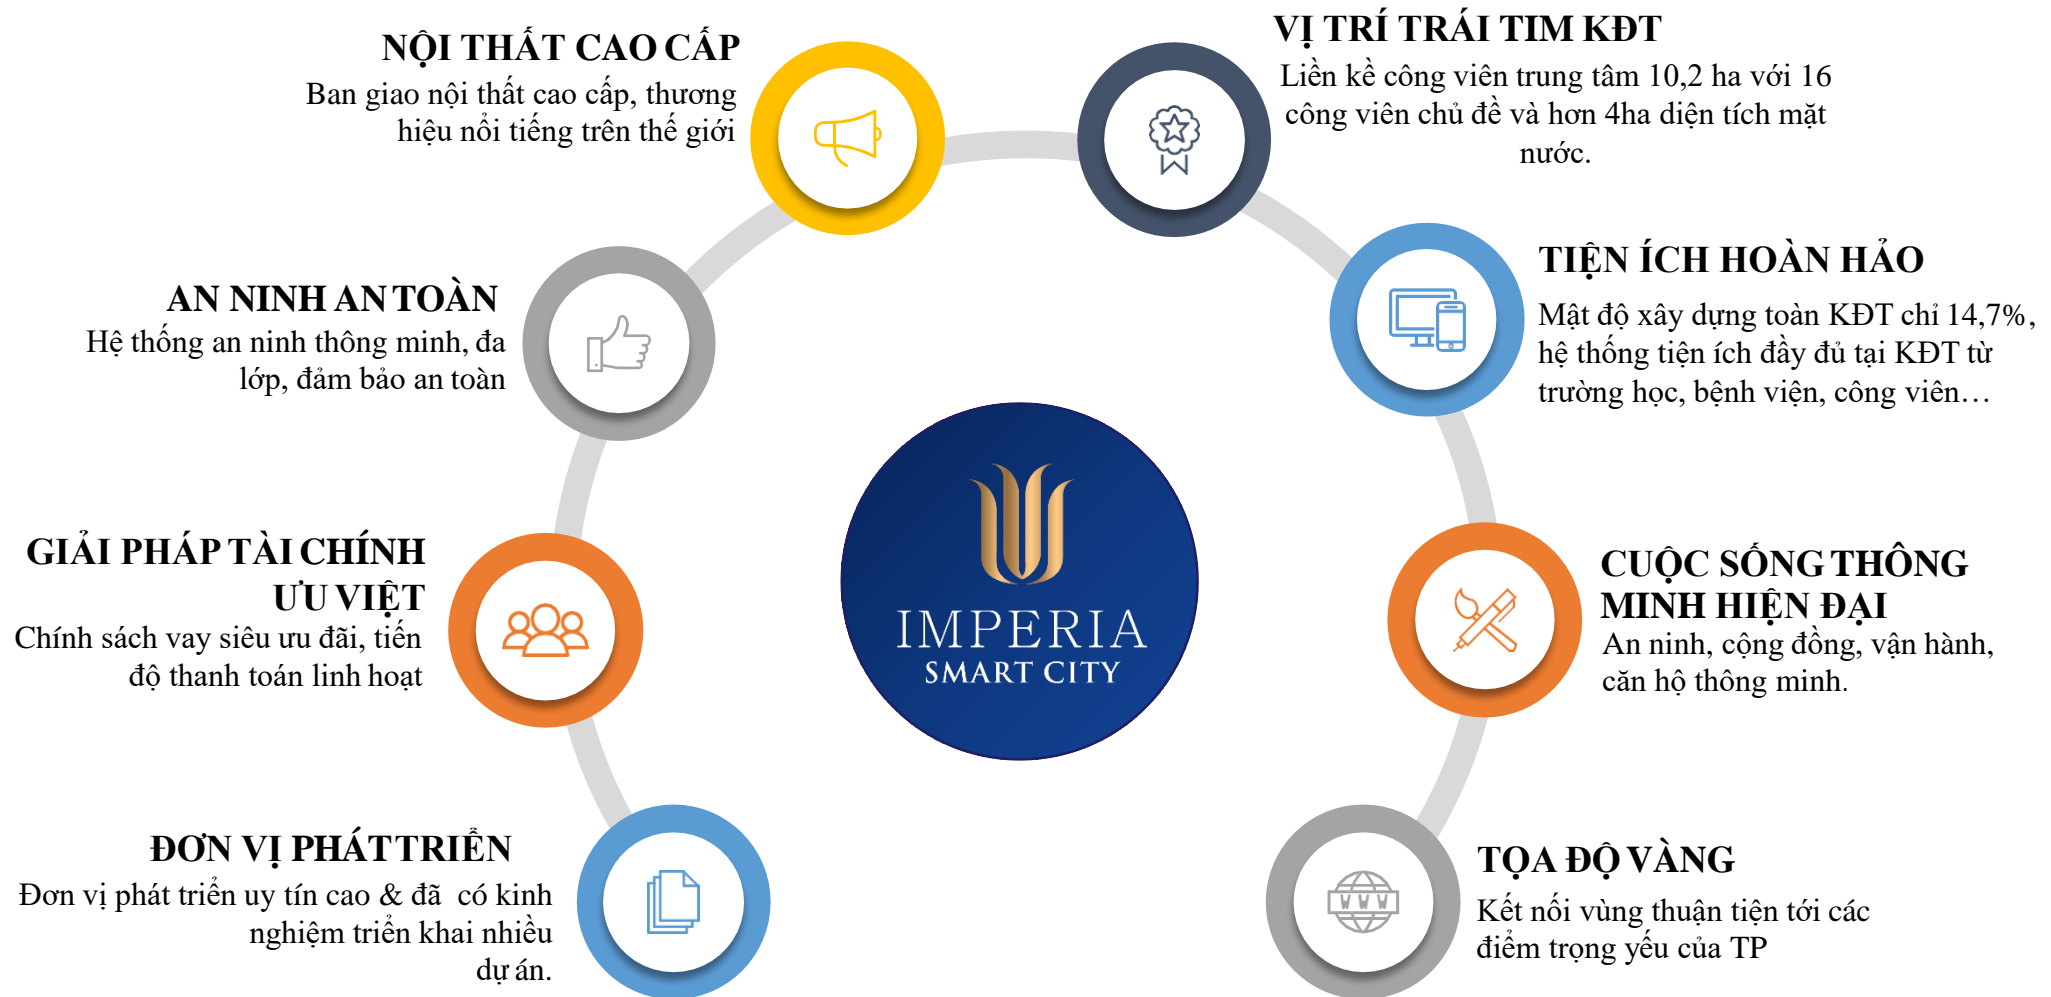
NỘI THẤT CAO CẤP
Ban giao nội thất cao cấp, thương hiệu nổi tiếng trên thế giới

VỊ TRÍ TRÁI TIM KĐT
Liền kề công viên trung tâm 10,2 ha với 16 công viên chủ đề và hơn 4ha diện tích mặt nước.

AN NINH AN TOÀN
Hệ thống an ninh thông minh, đa lớp, đảm bảo an toàn

TIỆN ÍCH HOÀN HẢO
Mật độ xây dựng toàn KĐT chỉ 14,7%, hệ thống tiện ích đầy đủ tại KĐT từ trường học, bệnh viện, công viên…

GIẢI PHÁP TÀI CHÍNH ƯU VIỆT
Chính sách vay siêu ưu đãi, tiến độ thanh toán linh hoạt

IMPERIA
SMART CITY

CUỘC SỐNG THÔNG MINH HIỆN ĐẠI
An ninh, cộng đồng, vận hành, căn hộ thông minh.

ĐƠN VỊ PHÁT TRIỂN
Đơn vị phát triển uy tín cao & đã có kinh nghiệm triển khai nhiều dự án.

WWW

TỌA ĐỘ VÀNG
Kết nối vùng thuận tiện tới các điểm trọng yếu của TP